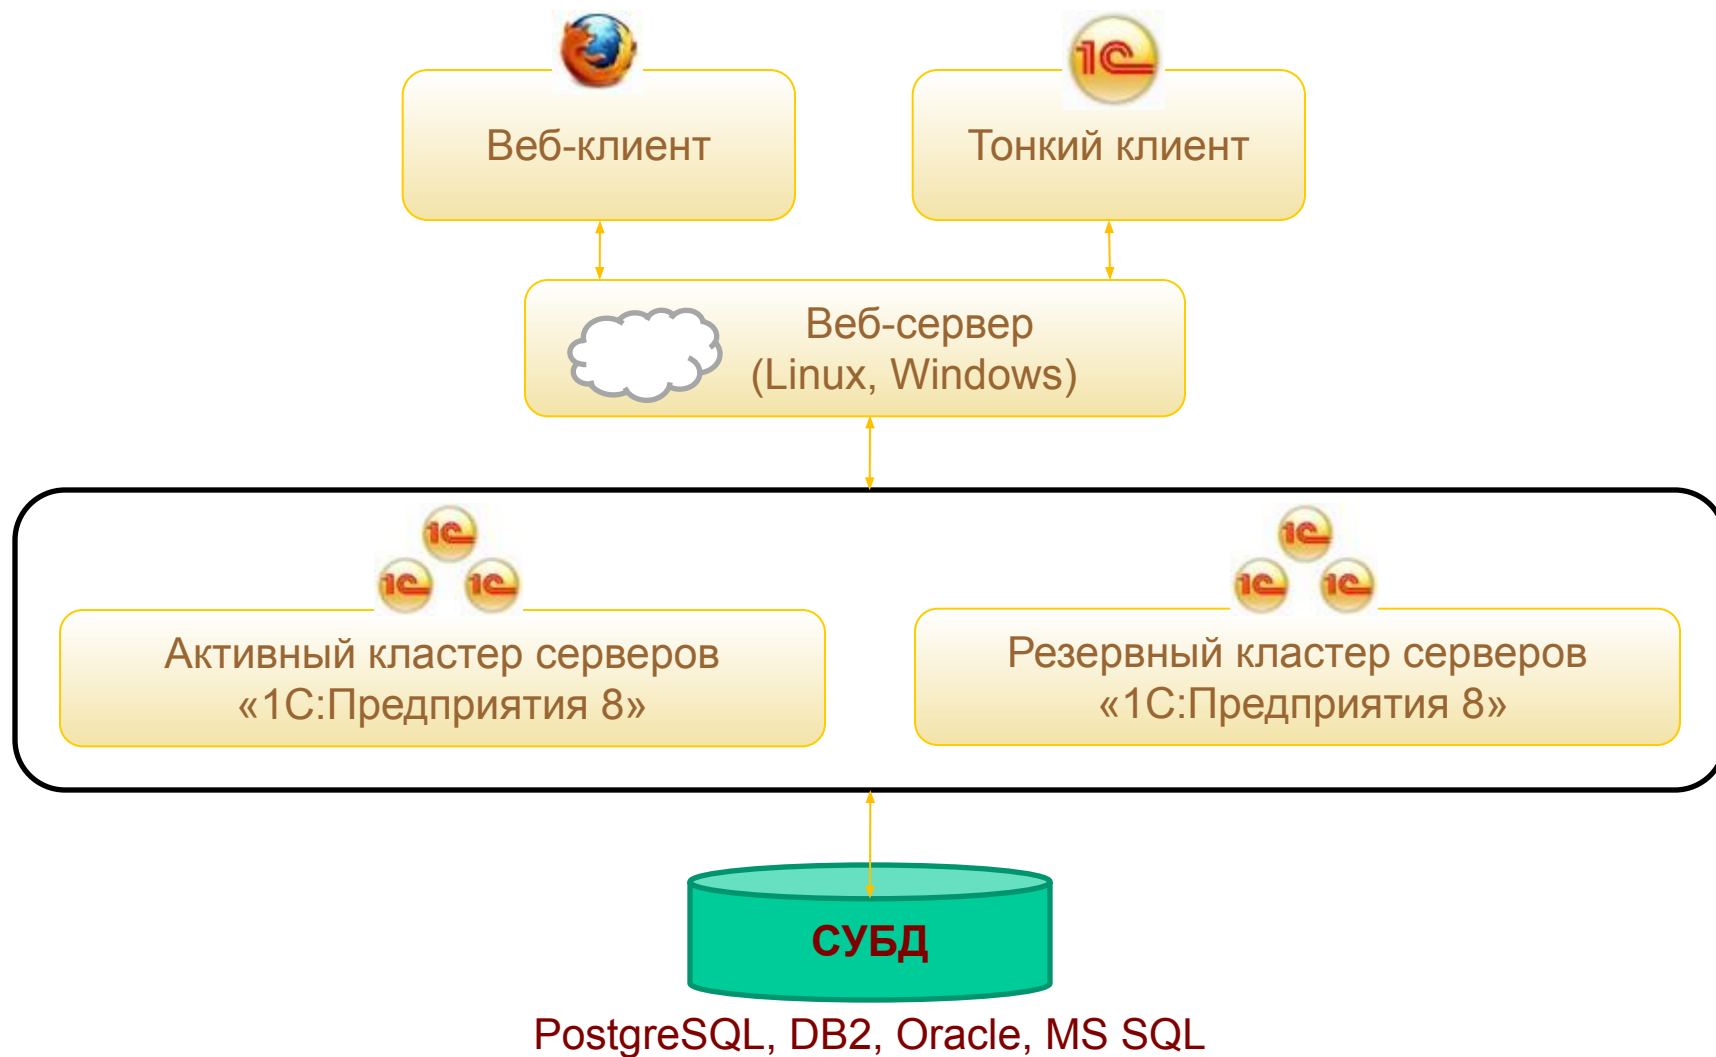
Веб-клиент

1С

Тонкий клиент

Веб-сервер
(Linux, Windows)

1С 1С 1С

Активный кластер серверов
«1С:Предприятия 8»

1С 1С 1С

Резервный кластер серверов
«1С:Предприятия 8»

СУБД

PostgreSQL, DB2, Oracle, MS SQL